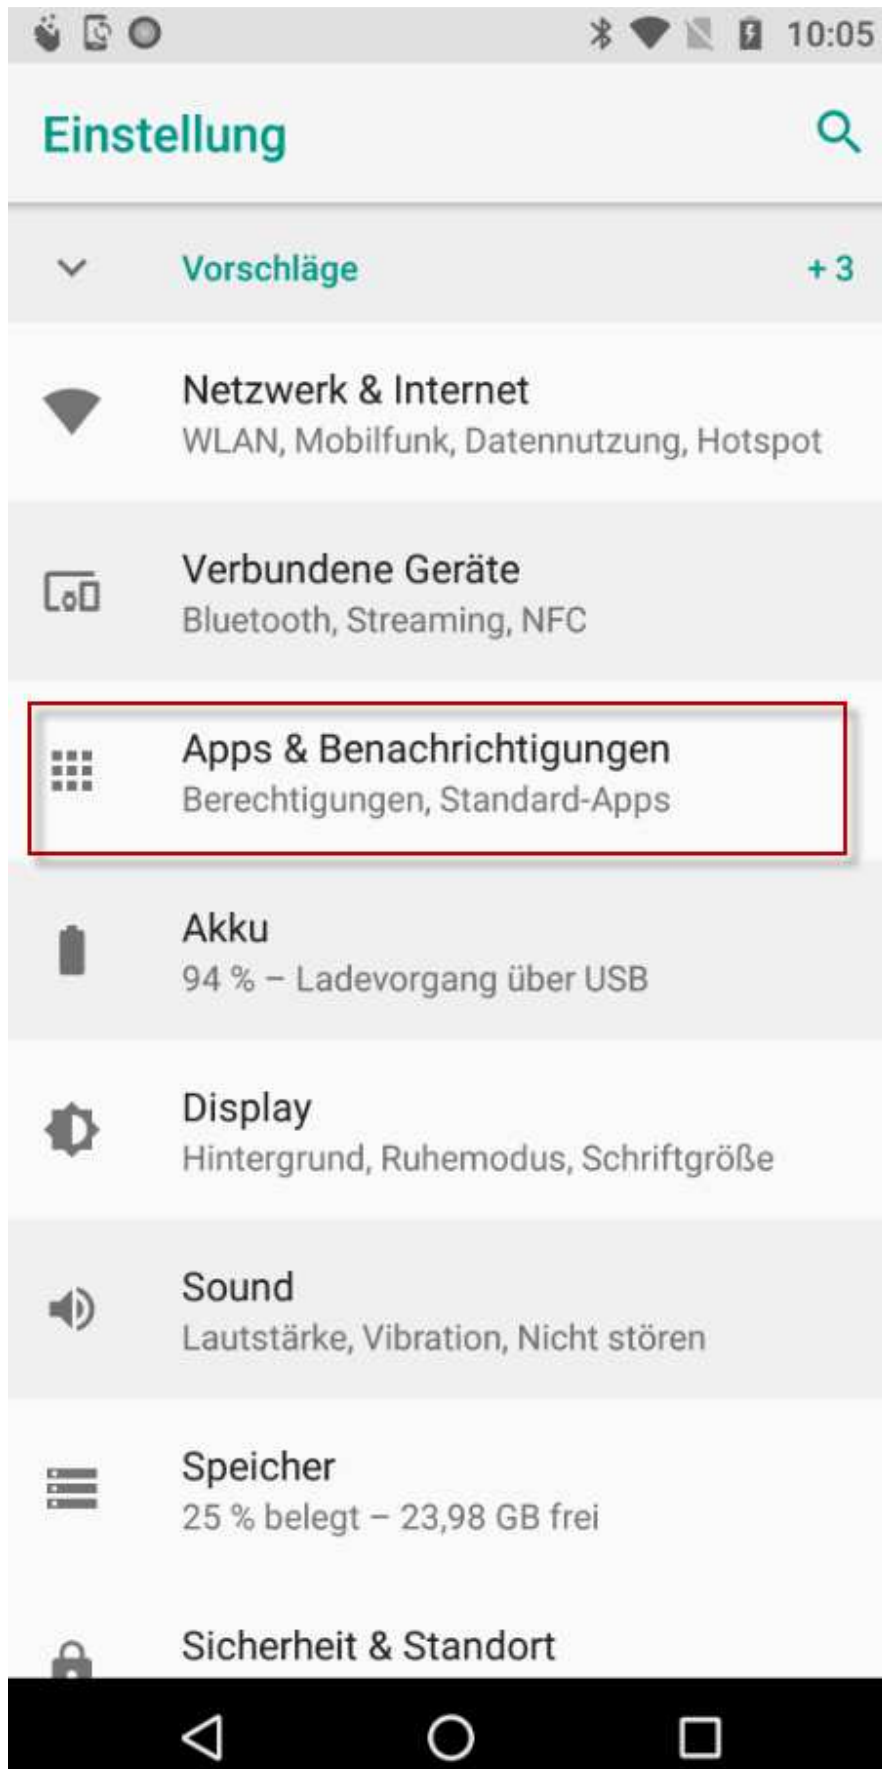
10:05

Einstellung

Vorschläge +3

Netzwerk & Internet
WLAN, Mobilfunk, Datennutzung, Hotspot

Verbundene Geräte
Bluetooth, Streaming, NFC

Apps & Benachrichtigungen
Berechtigungen, Standard-Apps

Akku
94 % – Ladevorgang über USB

Display
Hintergrund, Ruhemodus, Schriftgröße

Sound
Lautstärke, Vibration, Nicht stören

Speicher
25 % belegt – 23,98 GB frei

Sicherheit & Standort